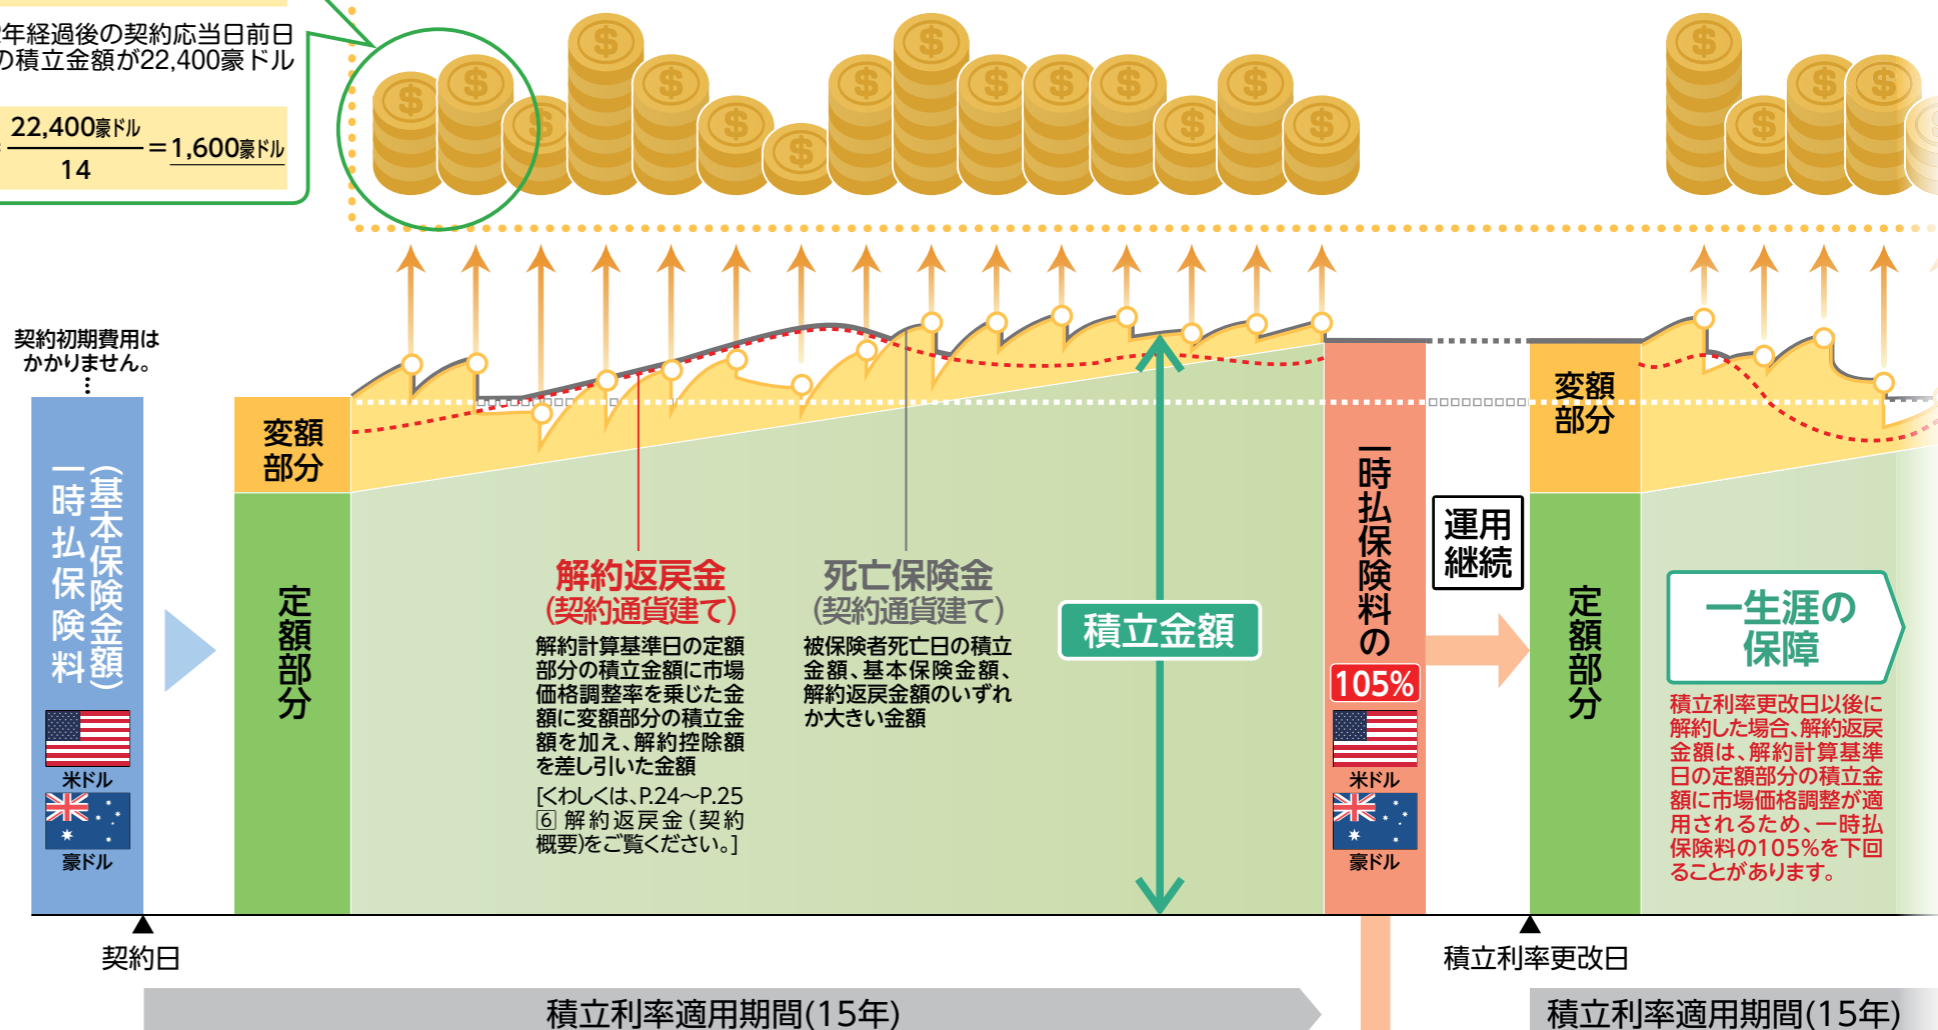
年経過後の契約応当日前日の積立金額が22,400豪ドル

$\frac{22,400豪ドル}{14}$ = 1,600豪ドル

契約初期費用はかかりません。

一時払保険料（基本保険金額）

米ドル

豪ドル

変額部分

定額部分

解約返戻金（契約通貨建て）

解約計算基準日の定額部分の積立金額に市場価格調整率を乗じた金額に変額部分の積立金額を加え、解約控除額を差し引いた金額

[くわしくは、P.24〜P.25 6 解約返戻金（契約概要）をご覧ください。]

死亡保険金（契約通貨建て）

被保険者死亡日の積立金額、基本保険金額、解約返戻金額のいずれか大きい金額

積立金額

一時払保険料の105%

米ドル

豪ドル

運用継続

変額部分

定額部分

一生涯の保障

積立利率更改日以後に解約した場合、解約返戻金額は、解約計算基準日の定額部分の積立金額に市場価格調整が適用されるため、一時払保険料の105%を下回ることがあります。

契約日

積立利率更改日

積立利率適用期間（15年）

積立利率適用期間（15年）